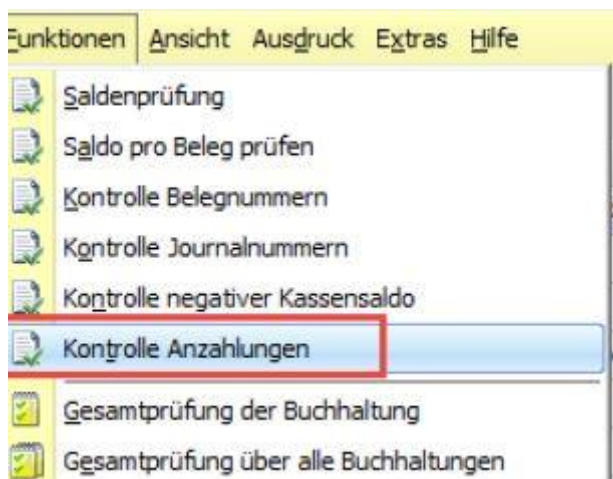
Funktionen Ansicht Ausdruck Extras Hilfe

Saldenprüfung
Saldo pro Beleg prüfen
Kontrolle Belegnummern
Kontrolle Journalnummern
Kontrolle negativer Kassensaldo
Kontrolle Anzahlungen
Gesamtprüfung der Buchhaltung
Gesamtprüfung über alle Buchhaltungen